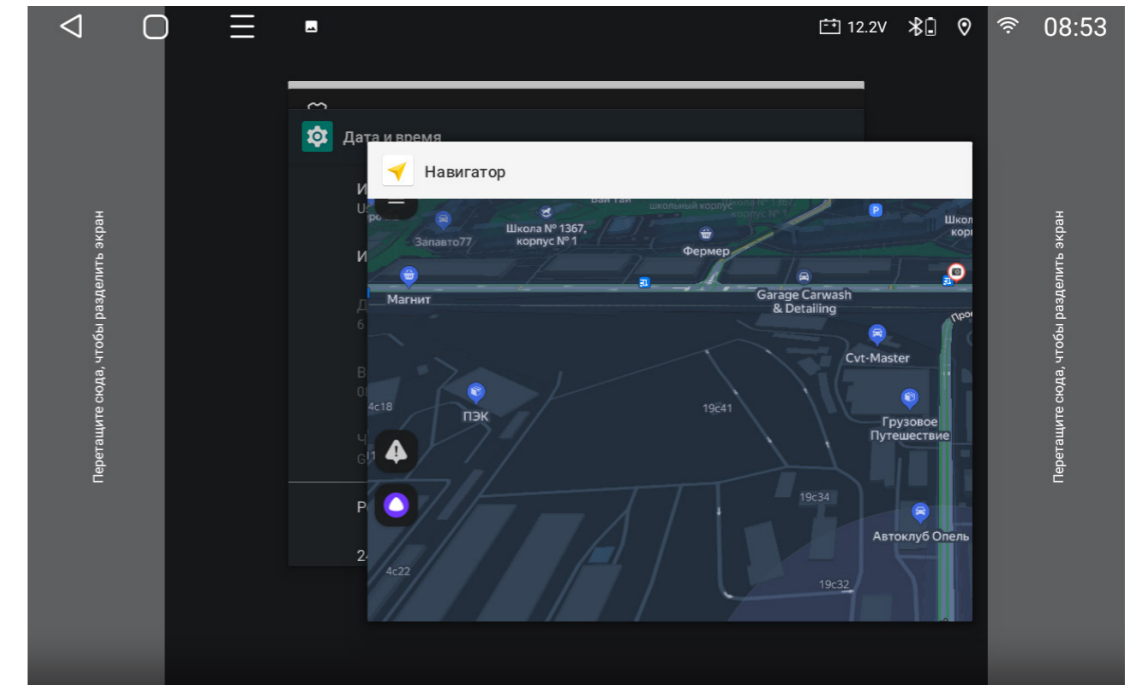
12.2V 08:53

Перетащите сюда, чтобы разделить экран

Дата и время

Навигатор

Школа № 1367, корпус № 1

Запавто77

Фермер

Магнит

Garage Carwash & Detailing

Cvt-Master

ПЭК

4с18

19с41

Грузовое Путешествие

19с34

Автоклуб Опель

4с22

19с32

Перетащите сюда, чтобы разделить экран